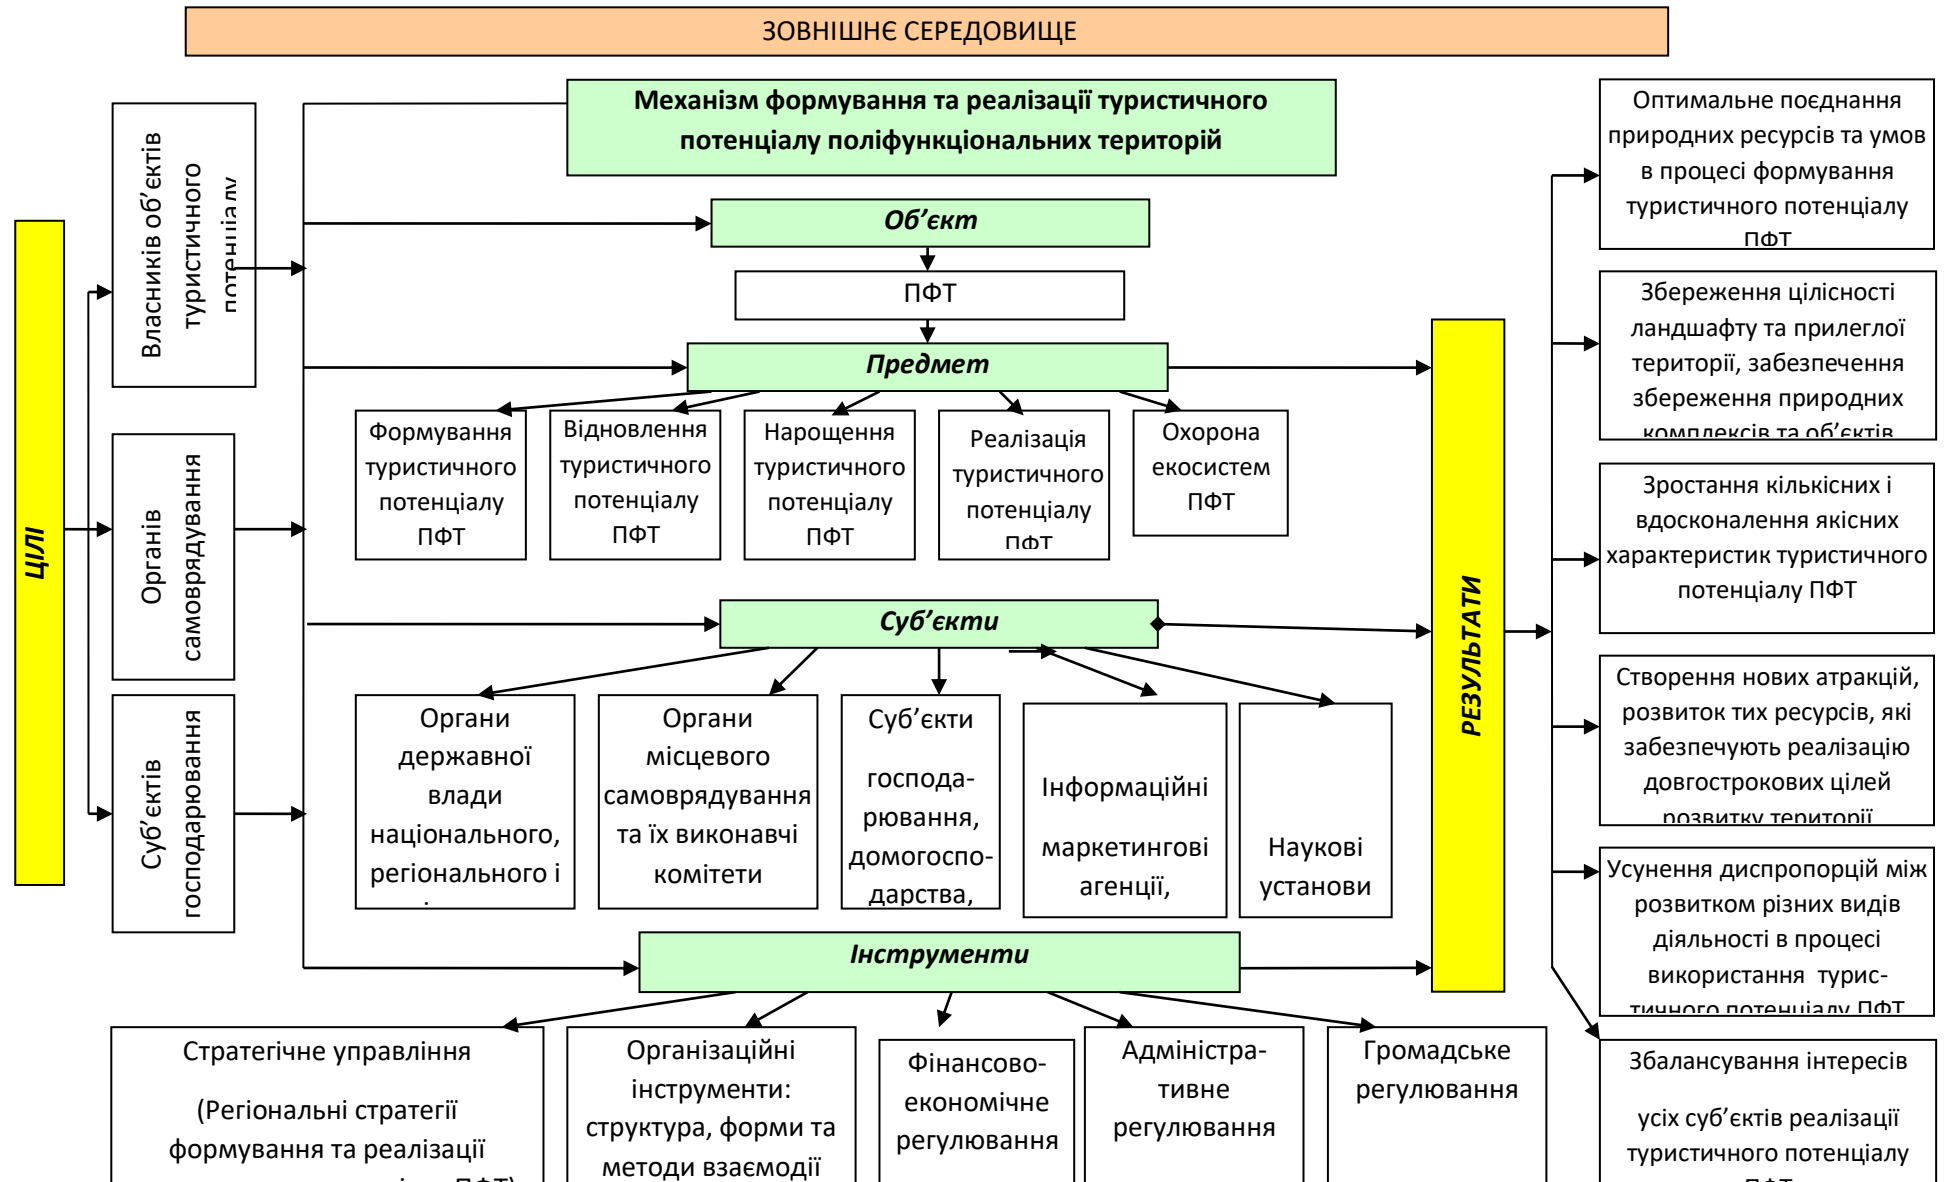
ЗОВНІШНЄ СЕРЕДОВИЩЕ

Механізм формування та реалізації туристичного потенціалу поліфункціональних територій

ЦІЛІ

Власників об'єктів туристичного потенціалу

Органів самоврядування

Суб'єктів господарювання

Об'єкт

ПФТ

Предмет

Формування туристичного потенціалу ПФТ

Відновлення туристичного потенціалу ПФТ

Нарощення туристичного потенціалу ПФТ

Реалізація туристичного потенціалу ПФТ

Охорона екосистем ПФТ

Суб'єкти

Органи державної влади національного, регіонального і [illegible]

Органи місцевого самоврядування та їх виконавчі комітети

Суб'єкти господарювання, домогосподарства,

Інформаційні маркетингові агенції,

Наукові установи

Інструменти

Стратегічне управління (Регіональні стратегії формування та реалізації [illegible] ПФТ)

Організаційні інструменти: структура, форми та методи взаємодії

Фінансово-економічне регулювання

Адміністративне регулювання

Громадське регулювання

РЕЗУЛЬТАТИ

Оптимальне поєднання природних ресурсів та умов в процесі формування туристичного потенціалу ПФТ

Збереження цілісності ландшафту та прилеглої території, забезпечення збереження природних комплексів та об'єктів

Зростання кількісних і вдосконалення якісних характеристик туристичного потенціалу ПФТ

Створення нових атракцій, розвиток тих ресурсів, які забезпечують реалізацію довгострокових цілей розвитку території

Усунення диспропорцій між розвитком різних видів діяльності в процесі використання туристичного потенціалу ПФТ

Збалансування інтересів усіх суб'єктів реалізації туристичного потенціалу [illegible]